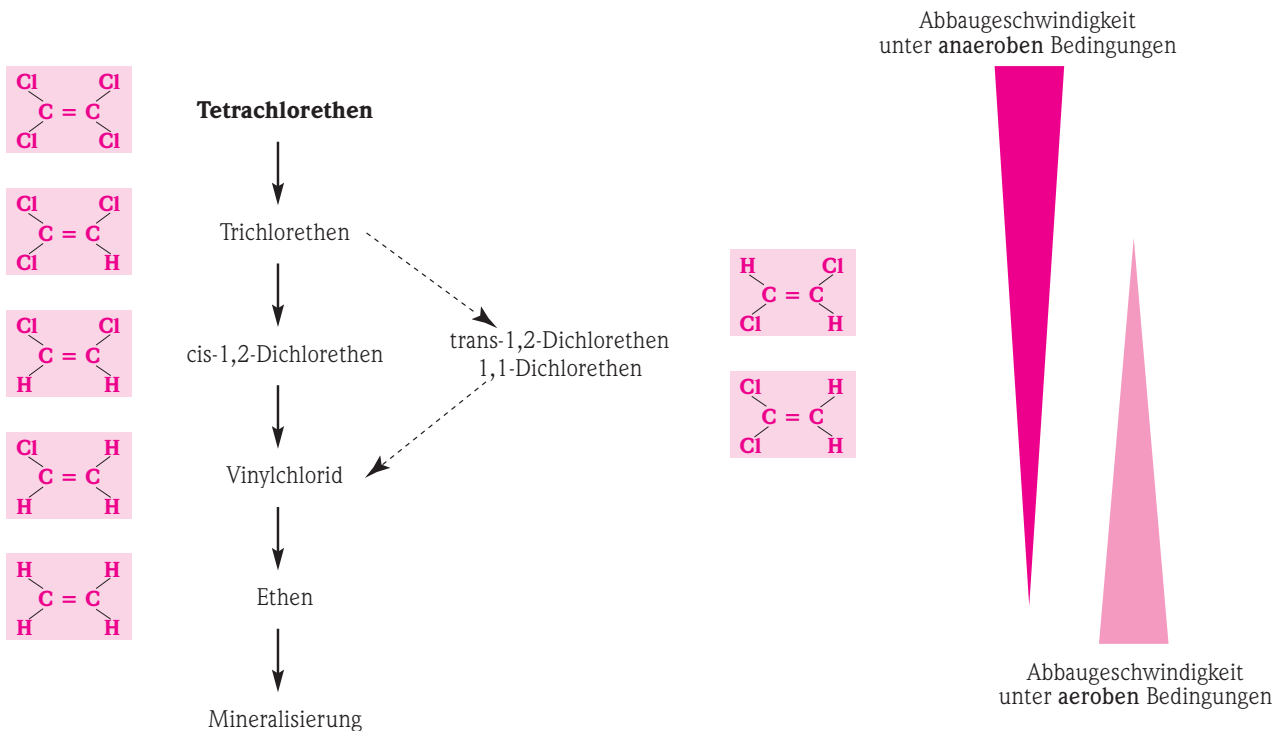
Abbaugeschwindigkeit unter **anaeroben** Bedingungen

Cl Cl
C = C
Cl Cl

**Tetrachlorethen**

Cl Cl
C = C
Cl H

Trichlorethen

Cl Cl
C = C
H H

cis-1,2-Dichlorethen

trans-1,2-Dichlorethen
1,1-Dichlorethen

H Cl
C = C
Cl H

Cl H
C = C
Cl H

Cl H
C = C
H H

Vinylchlorid

H H
C = C
H H

Ethen

Mineralisierung

Abbaugeschwindigkeit unter **aeroben** Bedingungen